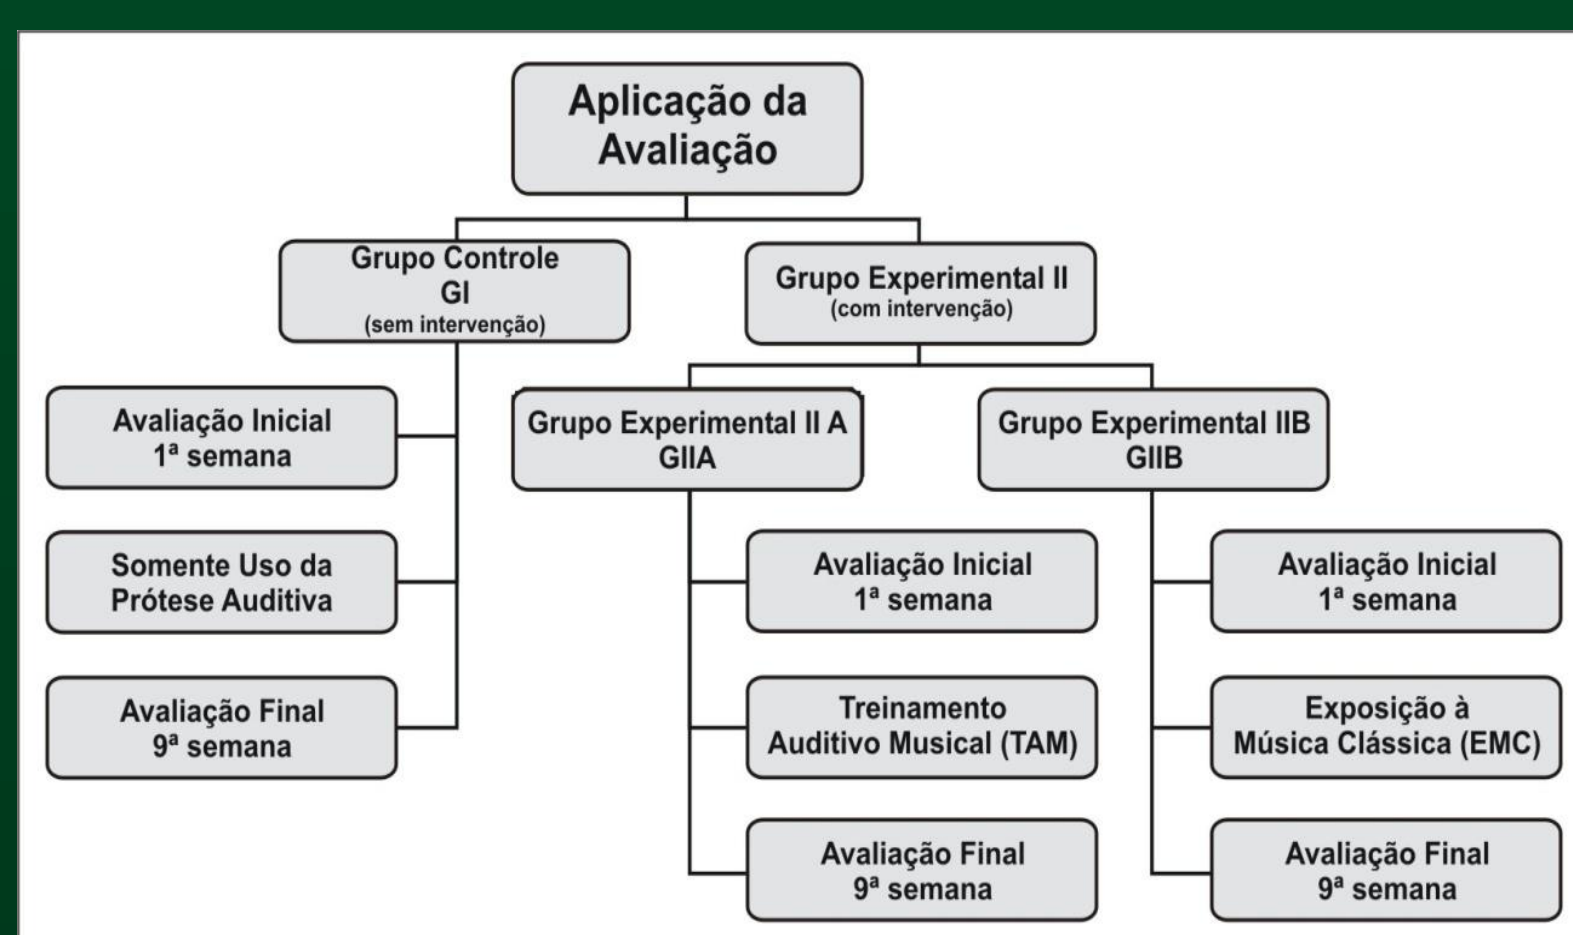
Aplicação da Avaliação

Grupo Controle
GI
(sem intervenção)

Grupo Experimental II
(com intervenção)

Avaliação Inicial
1ª semana

Somente Uso da
Prótese Auditiva

Avaliação Final
9ª semana

Grupo Experimental II A
GIIA

Avaliação Inicial
1ª semana

Treinamento
Auditivo Musical (TAM)

Avaliação Final
9ª semana

Grupo Experimental IIB
GIIB

Avaliação Inicial
1ª semana

Exposição à
Música Clássica (EMC)

Avaliação Final
9ª semana